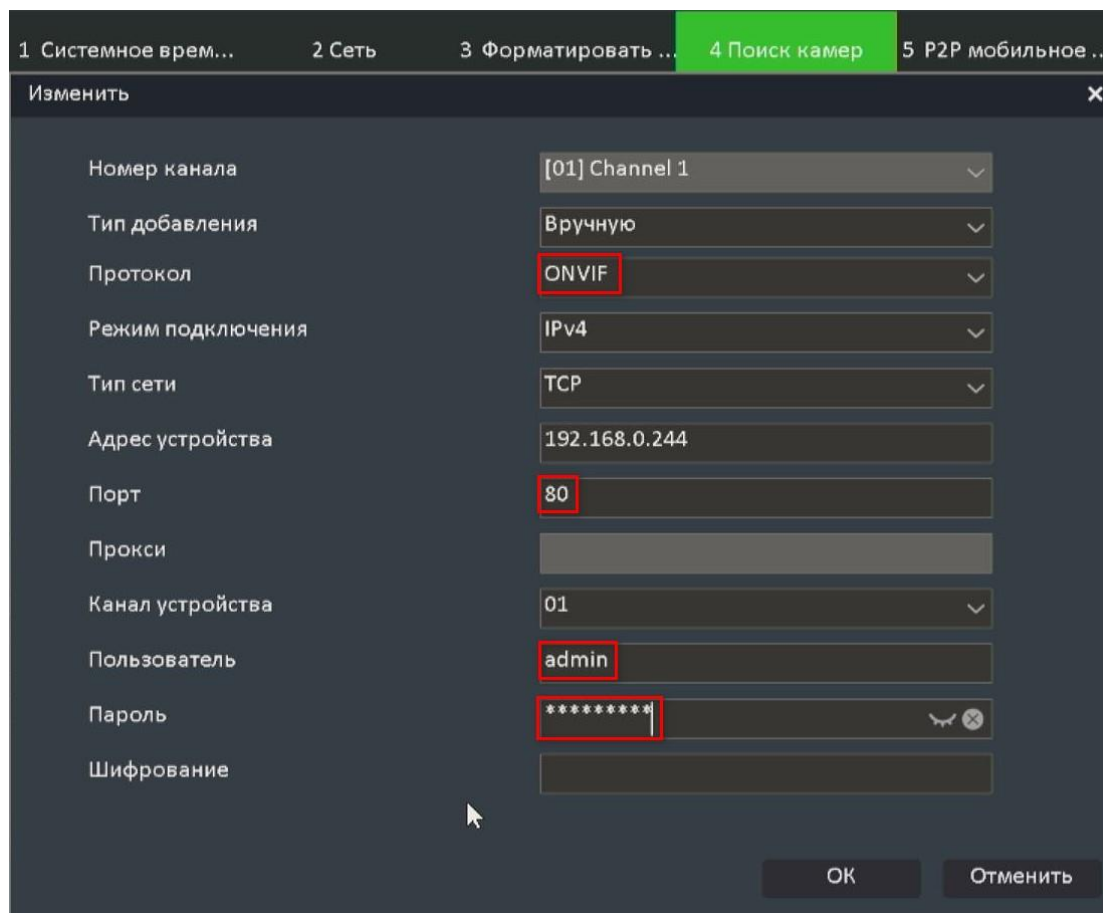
1 Системное врем... 2 Сеть 3 Форматировать ... 4 Поиск камер 5 P2P мобильное ...

Изменить ×

Номер канала [01] Channel 1

Тип добавления Вручную

Протокол ONVIF

Режим подключения IPv4

Тип сети TCP

Адрес устройства 192.168.0.244

Порт 80

Прокси

Канал устройства 01

Пользователь admin

Пароль *********

Шифрование

OK Отменить